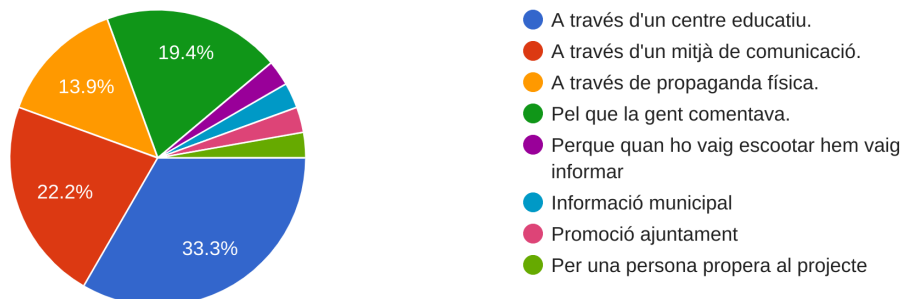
19.4%
13.9%
22.2%
33.3%

A través d'un centre educatiu.
A través d'un mitjà de comunicació.
A través de propaganda física.
Pel que la gent comentava.
Perque quan ho vaig escootar hem vaig informar
Informació municipal
Promoció ajuntament
Per una persona propera al projecte